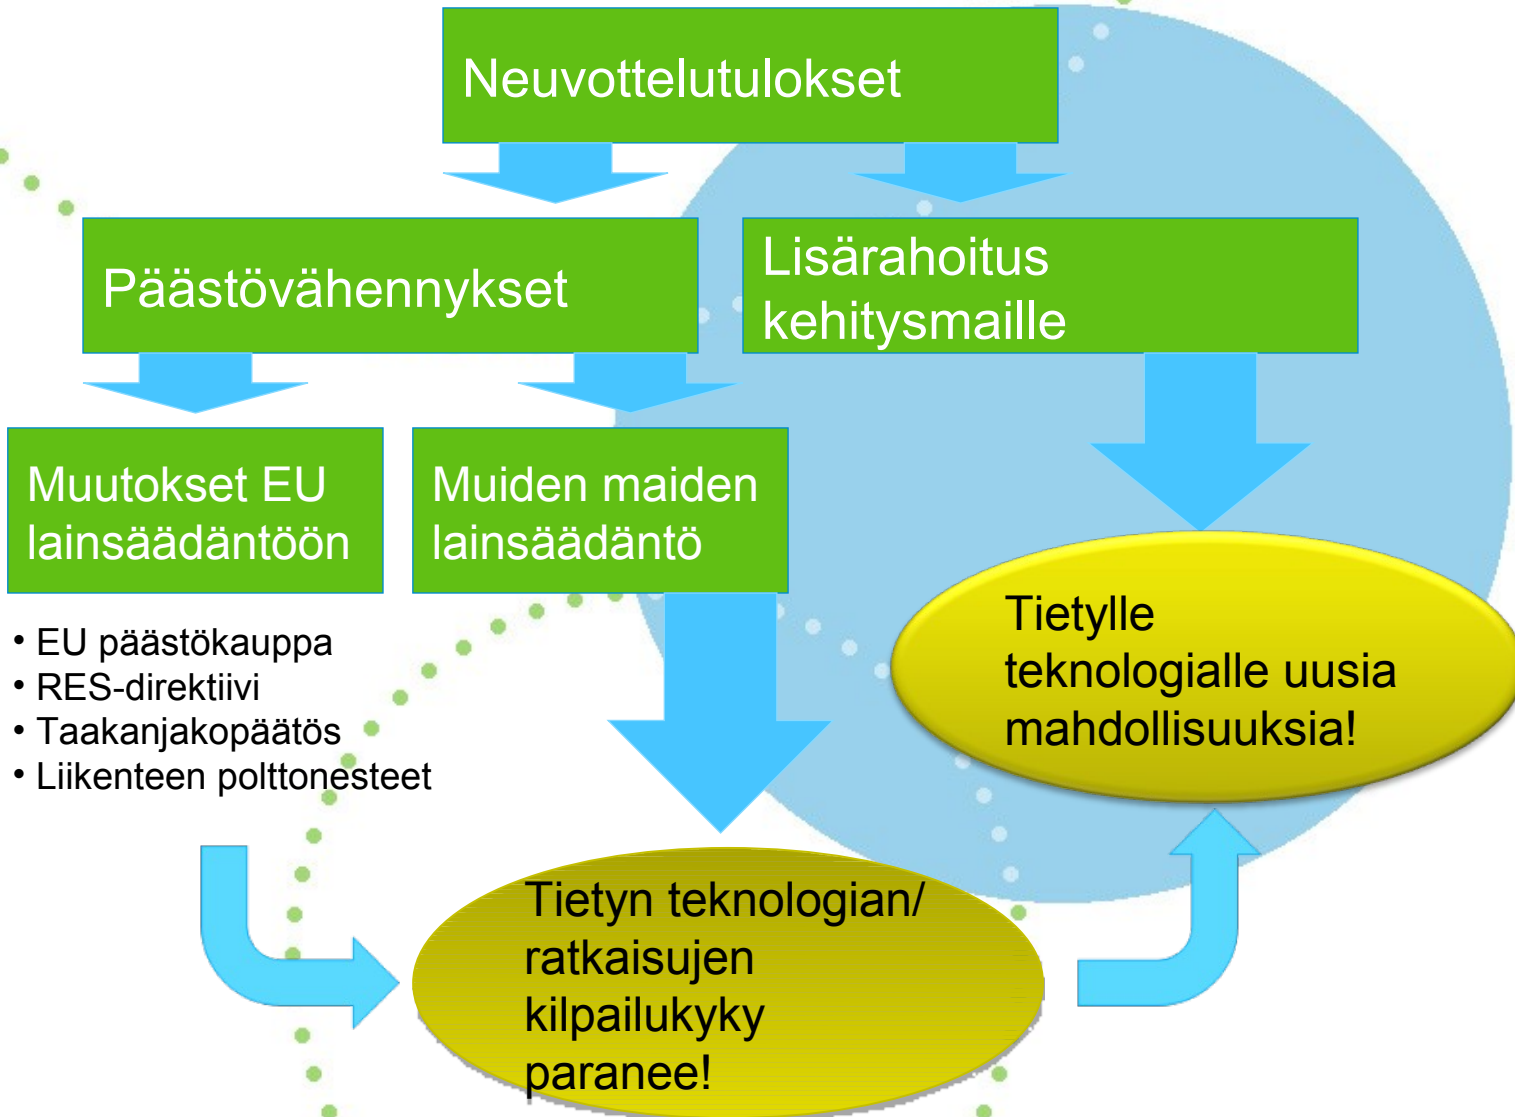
Neuvottelutulokset

Päästövähennykset

Lisärahoitus kehitysmaille

Muutokset EU lainsäädäntöön

Muiden maiden lainsäädäntö

• EU päästökauppa
• RES-direktiivi
• Taakanjakopäätös
• Liikenteen polttonesteet

Tietylle teknologialle uusia mahdollisuuksia!

Tietyn teknologian/ ratkaisujen kilpailukyky paranee!